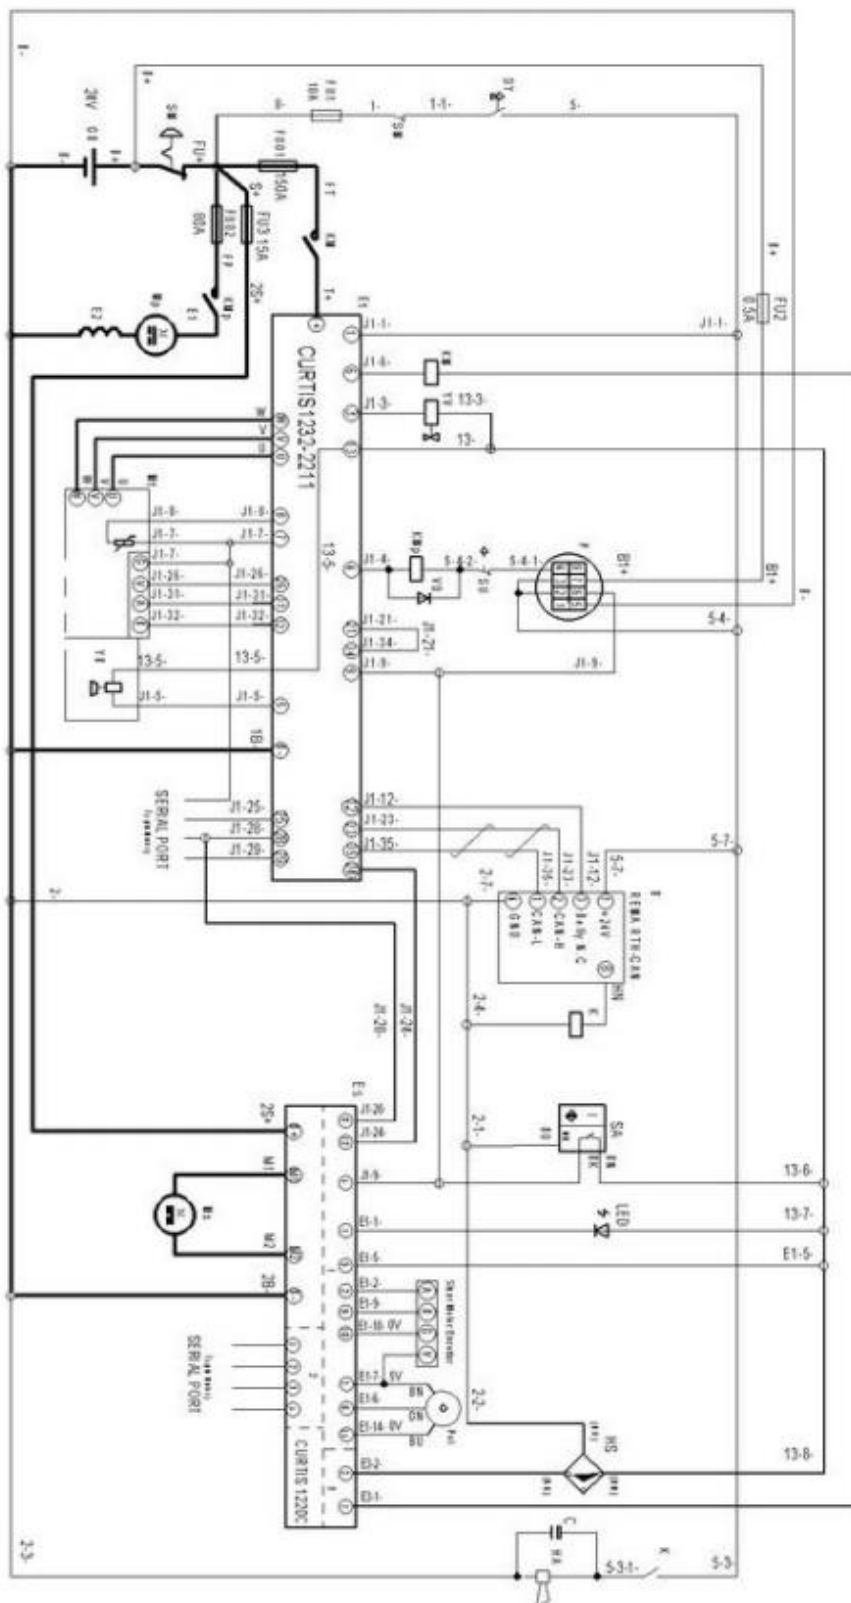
B-
B+
24V
GB
SM
FU
FU01
150A
FU02
80A
FU3 15A
FU1
10A
1-
1-1-
ST
5-
SM
FT
KM
S+
2S+
T+
E1
E2
M1
B+
FU2
0.5A
J1-1-
J1-1-
J1-6-
KM
J1-3-
YB
13-3-
13-
CURTIS1232-2211
W
V
U
J1-8-
J1-8-
J1-7-
J1-7-
J1-7-
J1-26-
J1-26-
J1-31-
J1-31-
J1-32-
J1-32-
13-5-
13-5-
13-5-
YB
J1-5-
J1-5-
J1-4-
KMD
5-4-2-
5-4-1-
SU
VD
B1+
P
B1+
B-
5-4-
J1-21-
J1-34-
J1-21-
J1-9-
J1-9-
1B
SERIAL PORT
J1-25-
J1-28-
J1-29-
J1-12-
J1-23-
J1-35-
5-7-
J1-35-
J1-23-
J1-12-
5-7-
2-
2-7-
GND
CAN-L
CAN-H
B+/N.C
+24V
REMA RTH-CAN
BN
2-4-
K
J1-28-
J1-26-
E3
2S+
J1-26
J1-28
J1-9
SA
BU
BK
BN
2-1-
13-6-
M1
E3
M2
E1-1-
LED
13-7-
E1-6
E1-5-
2B-
E1-2-
E1-9-
E1-10- 0V
Steer Motor Encoder
SERIAL PORT
E1-7- 6V
E1-6-
BN
GN
BU
E1-14- 0V
Pot
2-3-
HS
13-8-
E1-2-
E1-1-
CURTIS 1220C
2-3-
C
HA
5-3-1-
K
5-3-